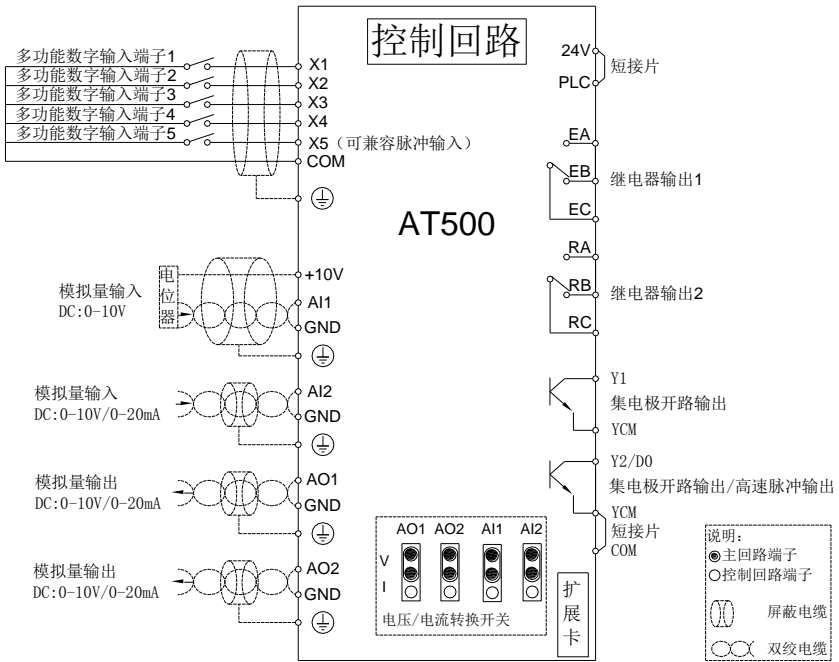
控制回路

多功能数字输入端子1
多功能数字输入端子2
多功能数字输入端子3
多功能数字输入端子4
多功能数字输入端子5

X1
X2
X3
X4
X5（可兼容脉冲输入）
COM

24V
PLC
短接片

EA
EB
EC
继电器输出1

AT500

RA
RB
RC
继电器输出2

电位器
模拟量输入
DC:0-10V
+10V
AI1
GND

模拟量输入
DC:0-10V/0-20mA
AI2
GND

模拟量输出
DC:0-10V/0-20mA
AO1
GND

模拟量输出
DC:0-10V/0-20mA
AO2
GND

Y1
集电极开路输出
YCM

Y2/DO
集电极开路输出/高速脉冲输出
YCM
短接片
COM

AO1 AO2 AI1 AI2
V
I
电压/电流转换开关

扩展卡

说明：
◉主回路端子
○控制回路端子
屏蔽电缆
双绞电缆